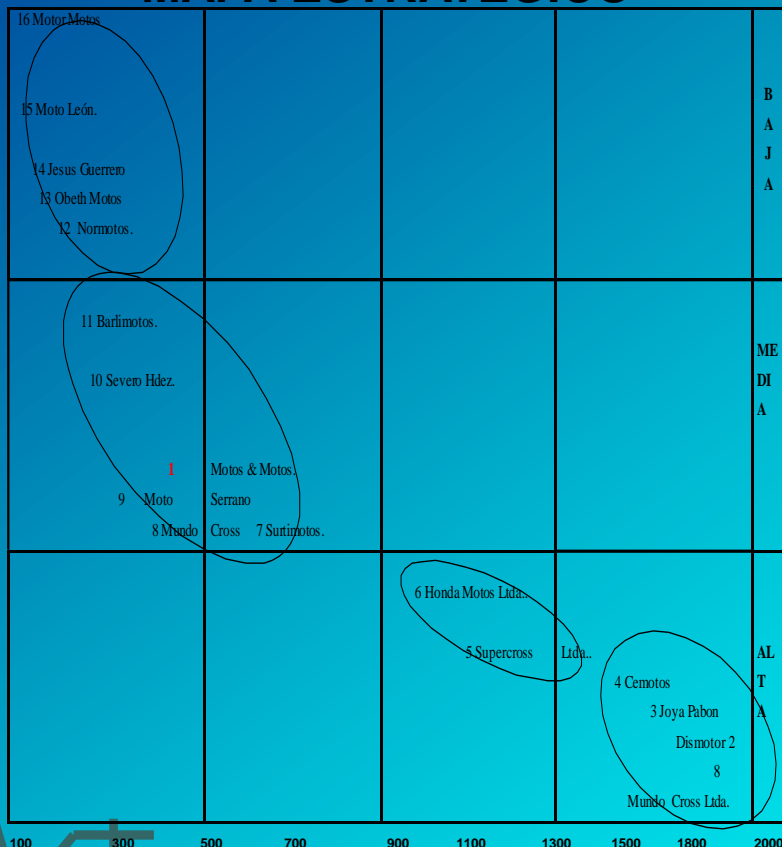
16 Motor Motos

15 Moto León.

14 Jesus Guerrero

13 Obeth Motos

12 Normotos.

B A J A

11 Barlimotos.

10 Severo Hdez.

1 Motos & Motos.

9 Moto Serrano

8 Mundo Cross 7 Sutimotos.

ME DI A

6 Honda Motos Ltda..

5 Supercross Ltda..

4 Cemotos

3 Joya Pabon

Dismotor 2

8

Mundo Cross Ltda.

AL T A

100 300 500 700 900 1100 1300 1500 1800 2000